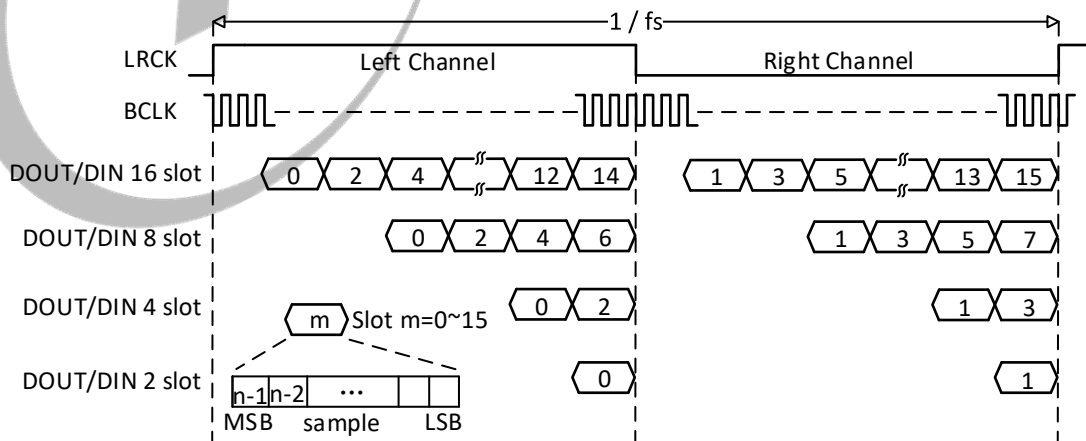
1 / fs

LRCK

Left Channel

Right Channel

BCLK

DOUT/DIN 16 slot

0 2 4 12 14

1 3 5 13 15

DOUT/DIN 8 slot

0 2 4 6

1 3 5 7

DOUT/DIN 4 slot

m Slot m=0~15

0 2

1 3

DOUT/DIN 2 slot

0

1

n-1 n-2 ...

MSB sample LSB